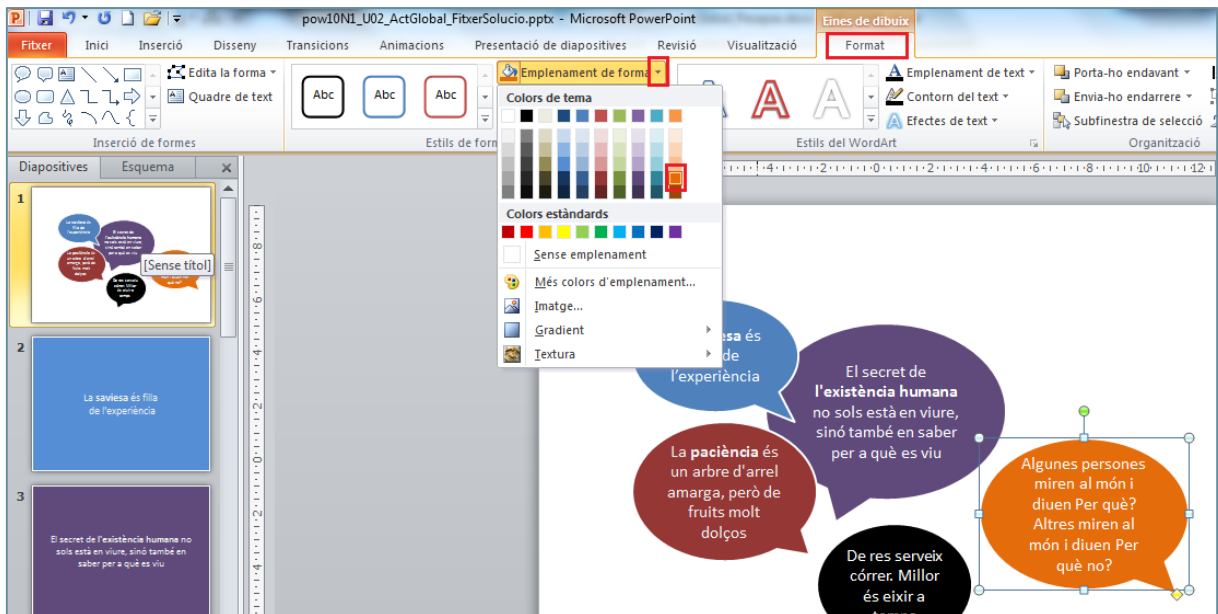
pow10N1_U02_ActGlobal_FitxerSolucio.pptx - Microsoft PowerPoint

Eines de dibuix

Fitxer | Inici | Inserció | Disseny | Transicions | Animacions | Presentació de diapositives | Revisió | Visualització | Format

Edita la forma
Quadre de text
Inserció de formes

Abc | Abc | Abc
Estils de form

Emplenament de forma
Colors de tema
Colors estàndards
Sense emplenament
Més colors d'emplenament...
Imatge...
Gradient
Textura

Emplenament de text
Contorn del text
Efectes de text
Estils del WordArt

Porta-ho endavant
Envia-ho endarrere
Subfinestra de selecció
Organització

Diapositives | Esquema

1
La saviesa és filla de l'experiència
El secret de l'existència humana no sols està en viure, sinó també en saber per a què es viu
La paciència és un arbre d'arrel amarga, però de fruits molt dolços
De res serveix córrer. Millor és eixir a temps
[Sense títol]

2
La saviesa és filla de l'experiència

3
El secret de l'existència humana no sols està en viure, sinó també en saber per a què es viu

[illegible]esa és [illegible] de l'experiència

El secret de l'existència humana no sols està en viure, sinó també en saber per a què es viu

La paciència és un arbre d'arrel amarga, però de fruits molt dolços

De res serveix córrer. Millor és eixir a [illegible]

Algunes persones miren al món i diuen Per què? Altres miren al món i diuen Per què no?